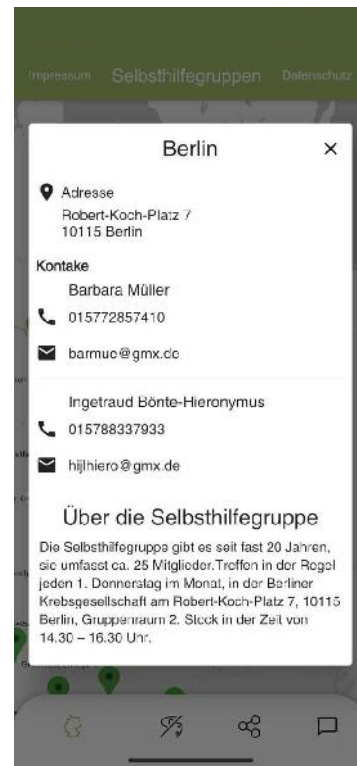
Impressum Selbsthilfegruppen Datenschutz

Berlin ×

Adresse
Robert-Koch-Platz 7
10115 Berlin

Kontake

Barbara Müller
015772857410
barmuc@gmx.de

Ingetraud Bönte-Hieronymus
015788337933
hijlhiero@gmx.de

Über die Selbsthilfegruppe

Die Selbsthilfegruppe gibt es seit fast 20 Jahren, sie umfasst ca. 25 Mitglieder.Treffen in der Regel jeden 1. Donnerstag im Monat, in der Berliner Krebsgesellschaft am Robert-Koch-Platz 7, 10115 Berlin, Gruppenraum 2. Stock in der Zeit von 14.30 – 16.30 Uhr.